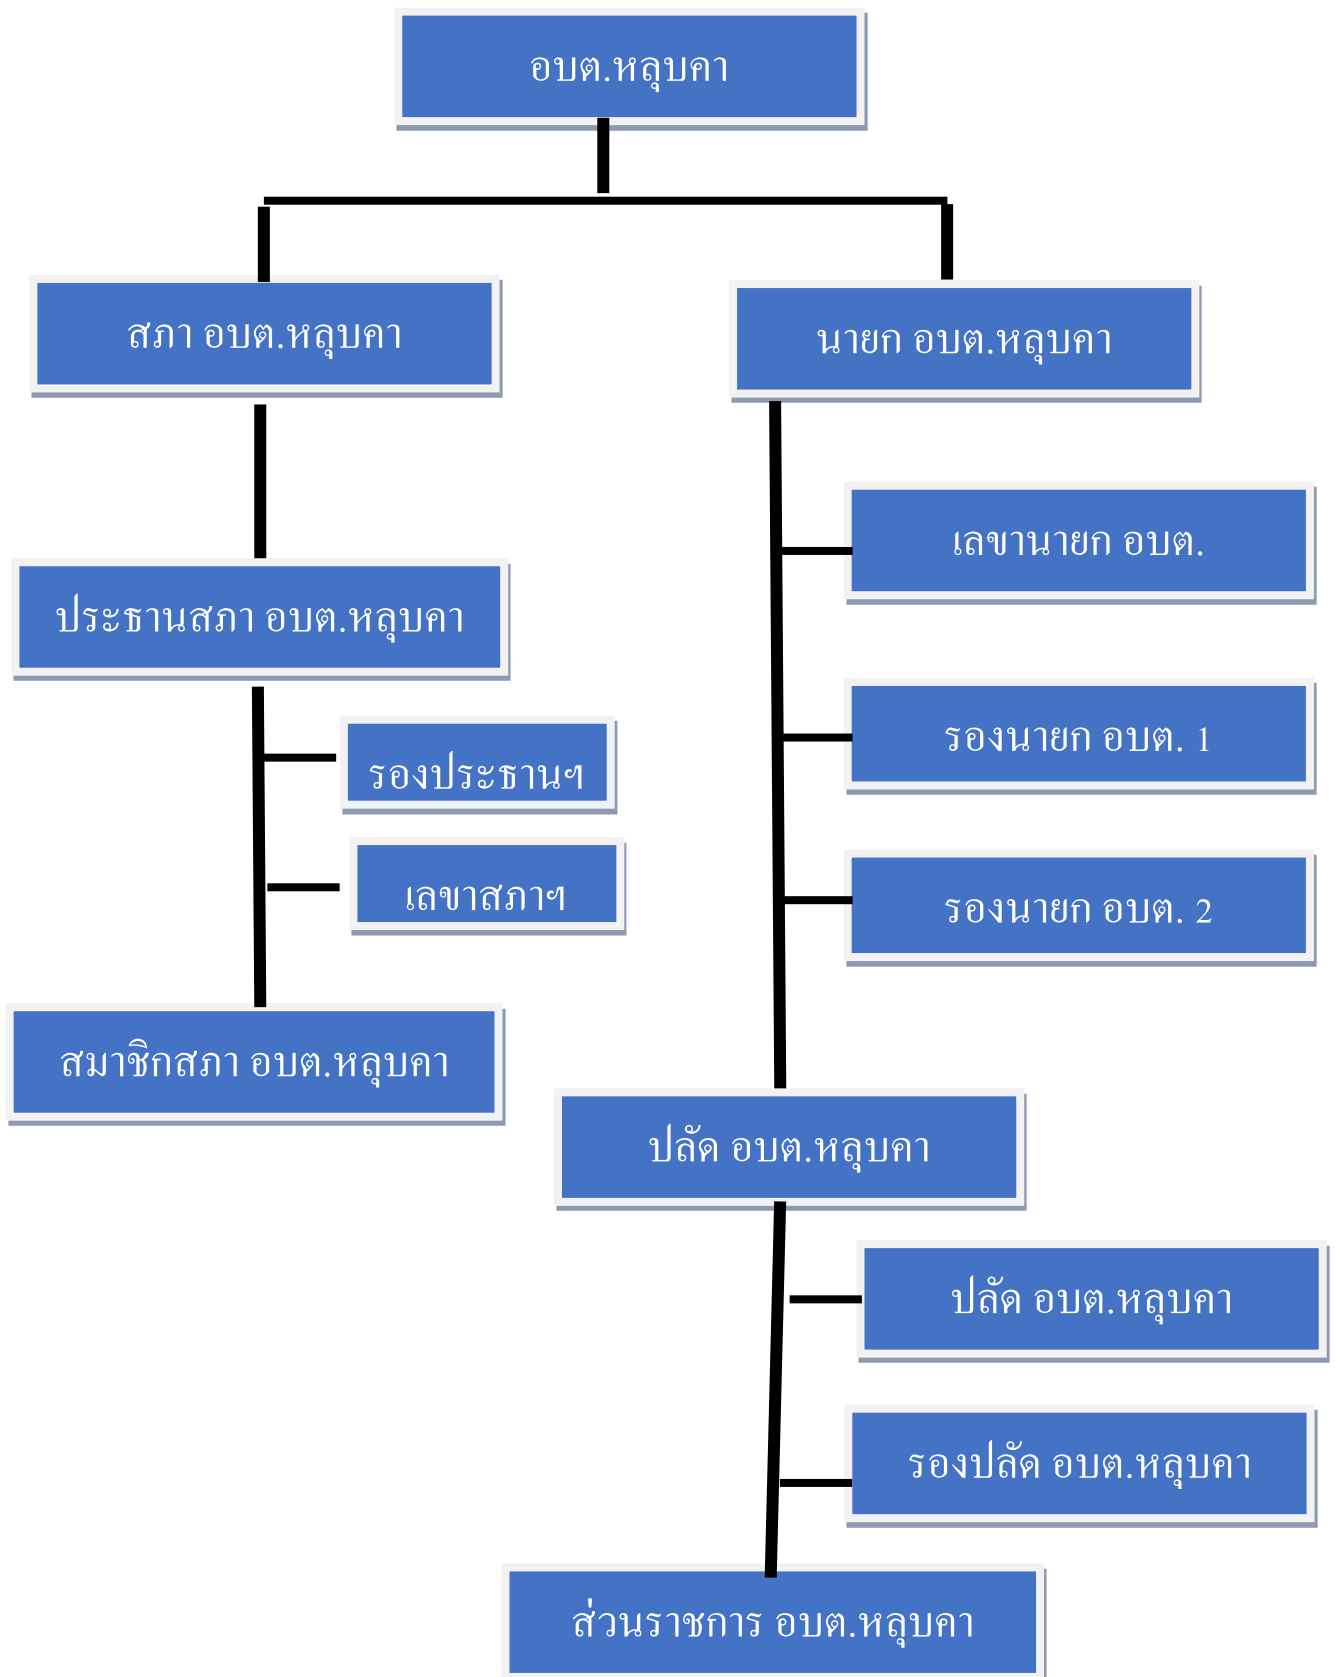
อบต.หลุบคา

สภา อบต.หลุบคา

นายก อบต.หลุบคา

ประธานสภา อบต.หลุบคา

รองประธานฯ

เลขาสภาฯ

สมาชิกสภา อบต.หลุบคา

เลขานายก อบต.

รองนายก อบต. 1

รองนายก อบต. 2

ปลัด อบต.หลุบคา

ปลัด อบต.หลุบคา

รองปลัด อบต.หลุบคา

ส่วนราชการ อบต.หลุบคา